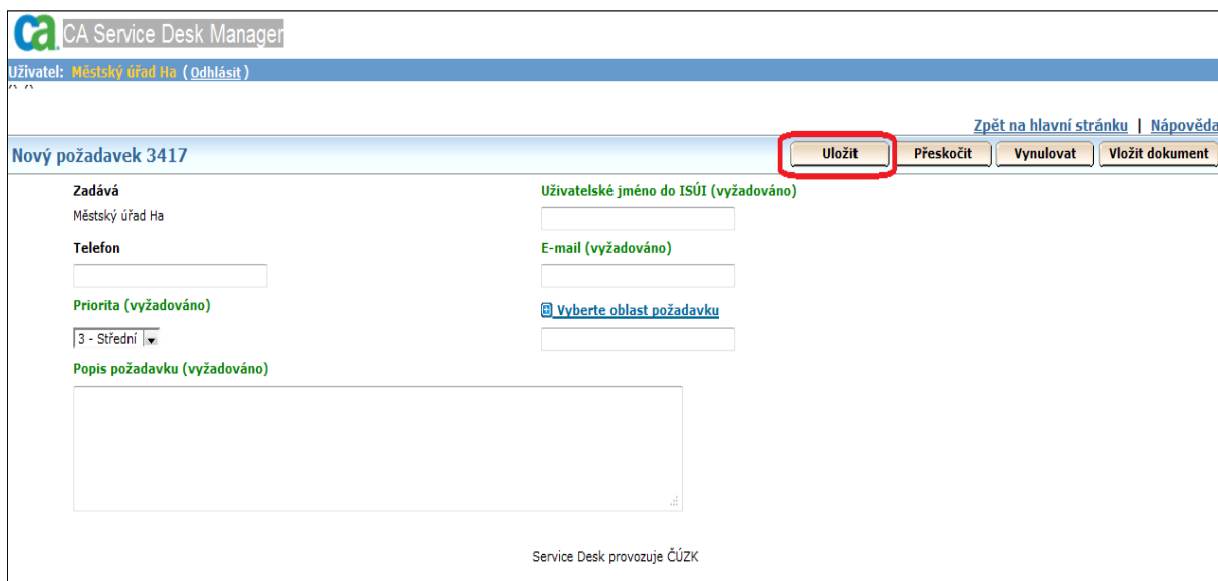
ca CA Service Desk Manager

Uživatel: Městský úřad Ha ( Odhlásit )

Zpět na hlavní stránku | Nápověda

Nový požadavek 3417

Uložit Přeskočit Vynulovat Vložit dokument

Zadává

Městský úřad Ha

Uživatelské jméno do ISÚI (vyžadováno)

Telefon

E-mail (vyžadováno)

Priorita (vyžadováno)

3 - Střední

Vyberte oblast požadavku

Popis požadavku (vyžadováno)

Service Desk provozuje ČÚZK